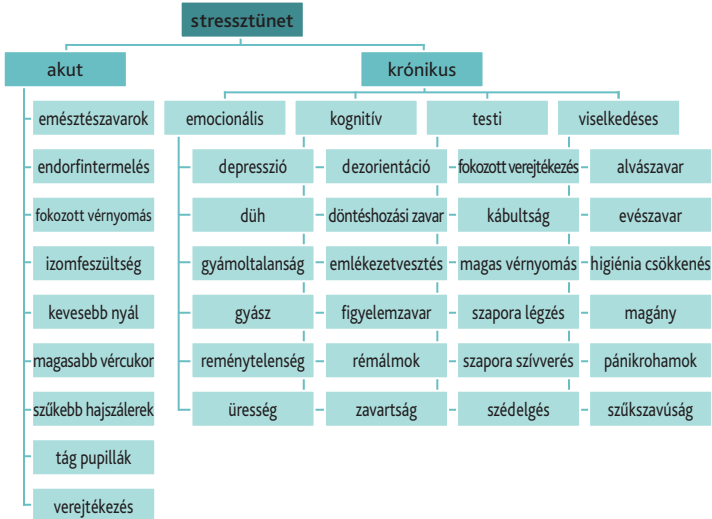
stressztünet

akut

emésztészavarok
endorfintermelés
fokozott vérnyomás
izomfeszültség
kevesebb nyál
magasabb vércukor
szűkebb hajszálerek
tág pupillák
verejtékezés

krónikus

emocionális
depresszió
düh
gyámoltalanság
gyász
reménytelenség
üresség

kognitív
dezorientáció
döntéshozási zavar
emlékezetvesztés
figyelemzavar
rémálmok
zavartság

testi
fokozott verejtékezés
kábultság
magas vérnyomás
szapora légzés
szapora szívverés
szédelgés

viselkedéses
alvászavar
evészavar
higiénia csökkenés
magány
pánikrohamok
szűkszavúság